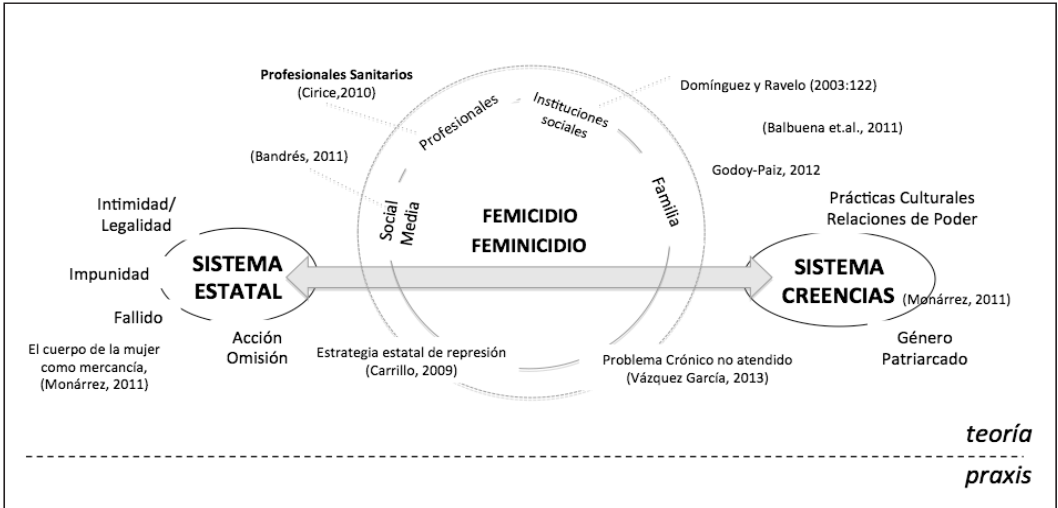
Profesionales Sanitarios
(Cirice,2010)

Profesionales

Instituciones sociales

Domínguez y Ravelo (2003:122)

(Balbuena et.al., 2011)

(Bandrés, 2011)

Godoy-Paiz, 2012

Social Media

FEMICIDIO
FEMINICIDIO

Familia

Prácticas Culturales
Relaciones de Poder

Intimidad/
Legalidad

Impunidad

SISTEMA
ESTATAL

SISTEMA
CREENCIAS

(Monárrez, 2011)

Fallido

Acción
Omisión

Género
Patriarcado

El cuerpo de la mujer como mercancía, (Monárrez, 2011)

Estrategia estatal de represión
(Carrillo, 2009)

Problema Crónico no atendido
(Vázquez García, 2013)

teoría

praxis